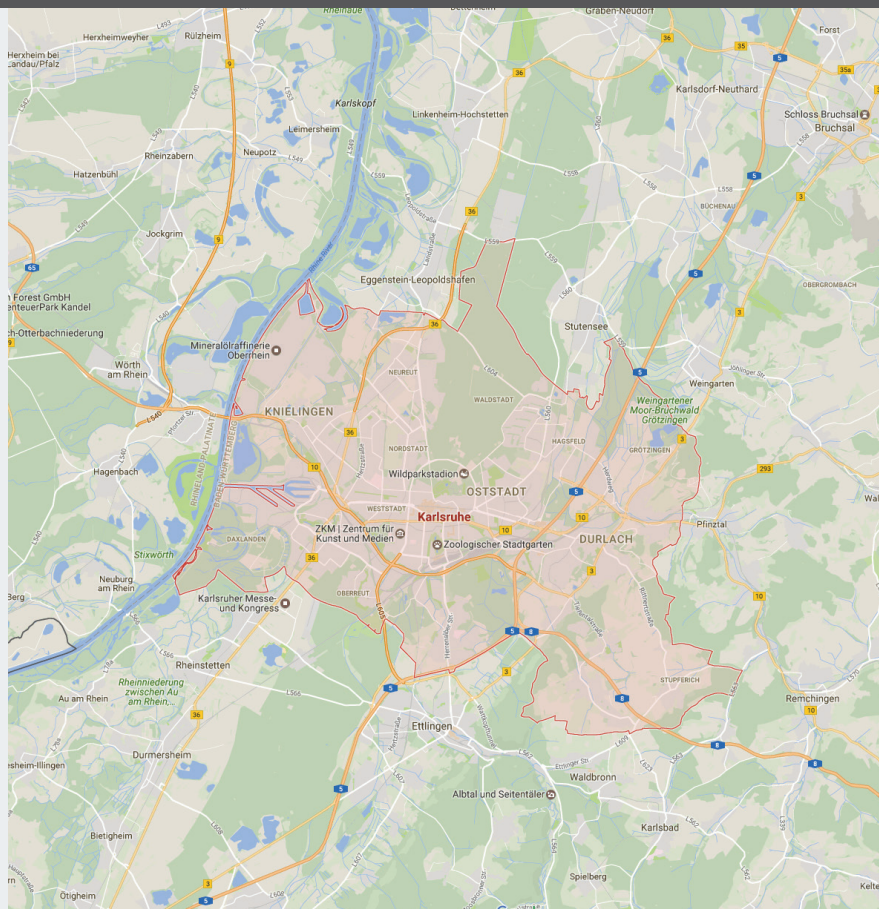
Rheinaue
Graben-Neudorf
Forst
Herxheimweyher
Rülzheim
Herxheim bei Landau/Pfalz
36
35
9
5
35a
Karlsdorf-Neuthard
Karlskopf
Linkenheim-Hochstetten
Schloss Bruchsal
Bruchsal
Leimersheim
Neupotz
Rheinzabern
Hatzenbühl
Jockgrim
36
9
3
65
Eggenstein-Leopoldshafen
5
n Forest GmbH
nteuerPark Kandel
Obergrombach
h-Otterbachniederung
36
Stutensee
3
Mineralölraffinerie Oberrhein
Wörth am Rhein
Neureut
5
Weingarten
Knielingen
Waldstadt
Weingartener Moor-Bruchwald Grötzingen
Hagsfeld
36
Nordstadt
Grötzingen
Hagenbach
10
Wildparkstadion
Oststadt
293
5
Weststadt
Karlsruhe
10
Pfinztal
ZKM | Zentrum für Kunst und Medien
Zoologischer Stadtgarten
Durlach
Daxlanden
Stixwörth
3
Neuburg am Rhein
Berg
Karlsruher Messe- und Kongress
Oberreut
10
5
8
Rheinstetten
3
Rheinniederung zwischen Au am Rhein...
Au am Rhein
8
Stupferich
Remchingen
36
10
Ettlingen
8
Durmersheim
8
esheim-Illingen
Waldbronn
5
Albtal und Seitentäler
Bietigheim
Karlsbad
3
Spielberg
Ötigheim
Kelte